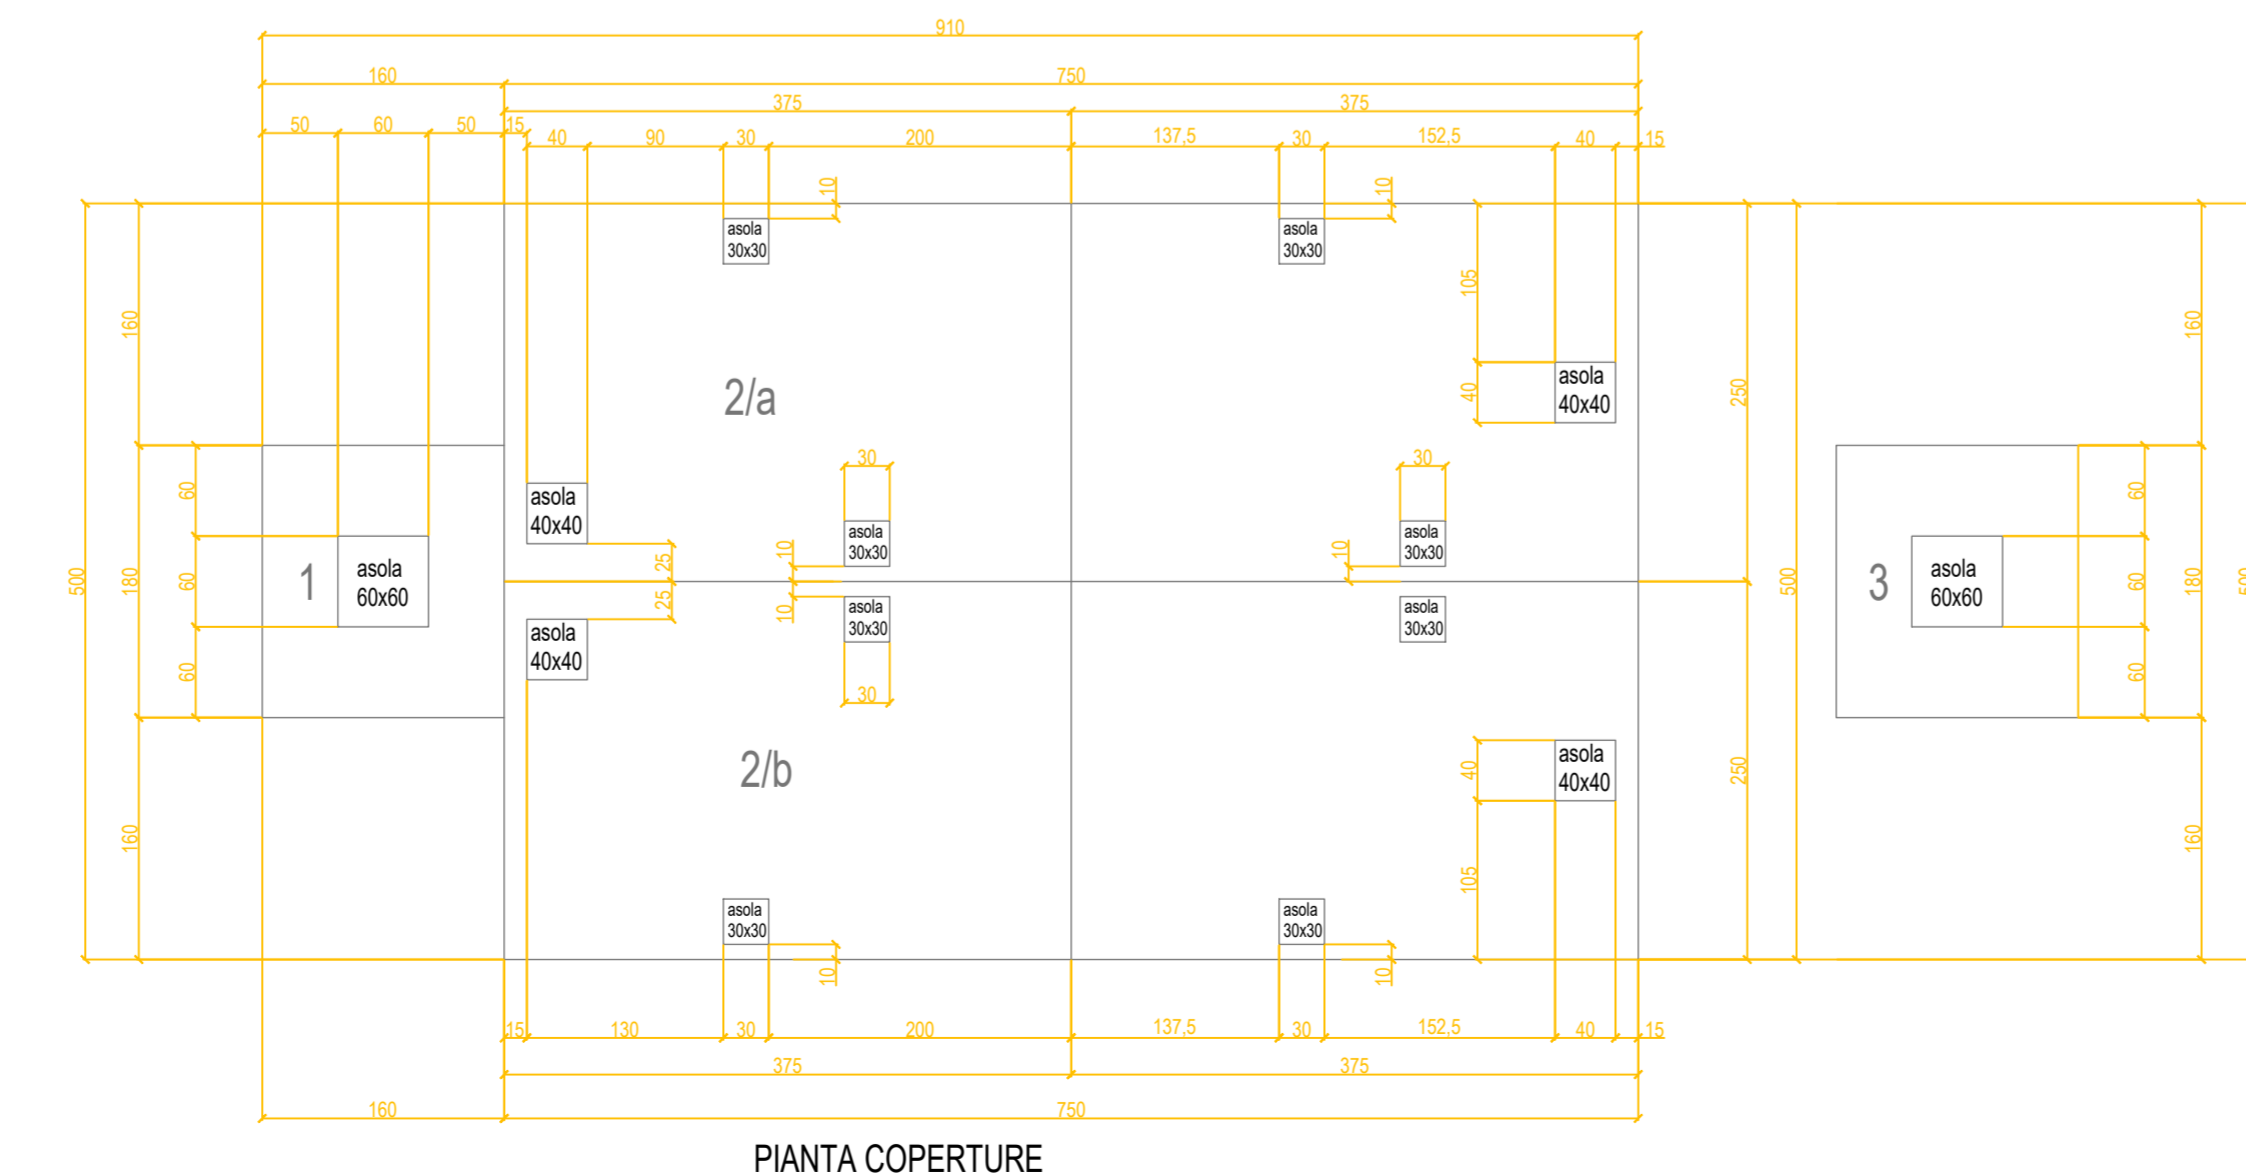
910

160 750

375 375

50 60 50 15 40 90 30 200 137,5 30 152,5 40 15

10 10

asola 30x30

asola 30x30

105

160 160

2/a

asola 40x40

40

250

30 30

asola 40x40

60 60

asola 30x30

asola 30x30

25 10 10

500 180 60 1 asola 60x60

500 3 asola 60x60 60 180

25 10

asola 30x30

asola 30x30

asola 40x40

60 60

30

2/b

asola 40x40

40

250

160 160

105

asola 30x30

asola 30x30

10 10

15 130 30 200 137,5 30 152,5 40 15

375 375

160 750

PIANTA COPERTURE